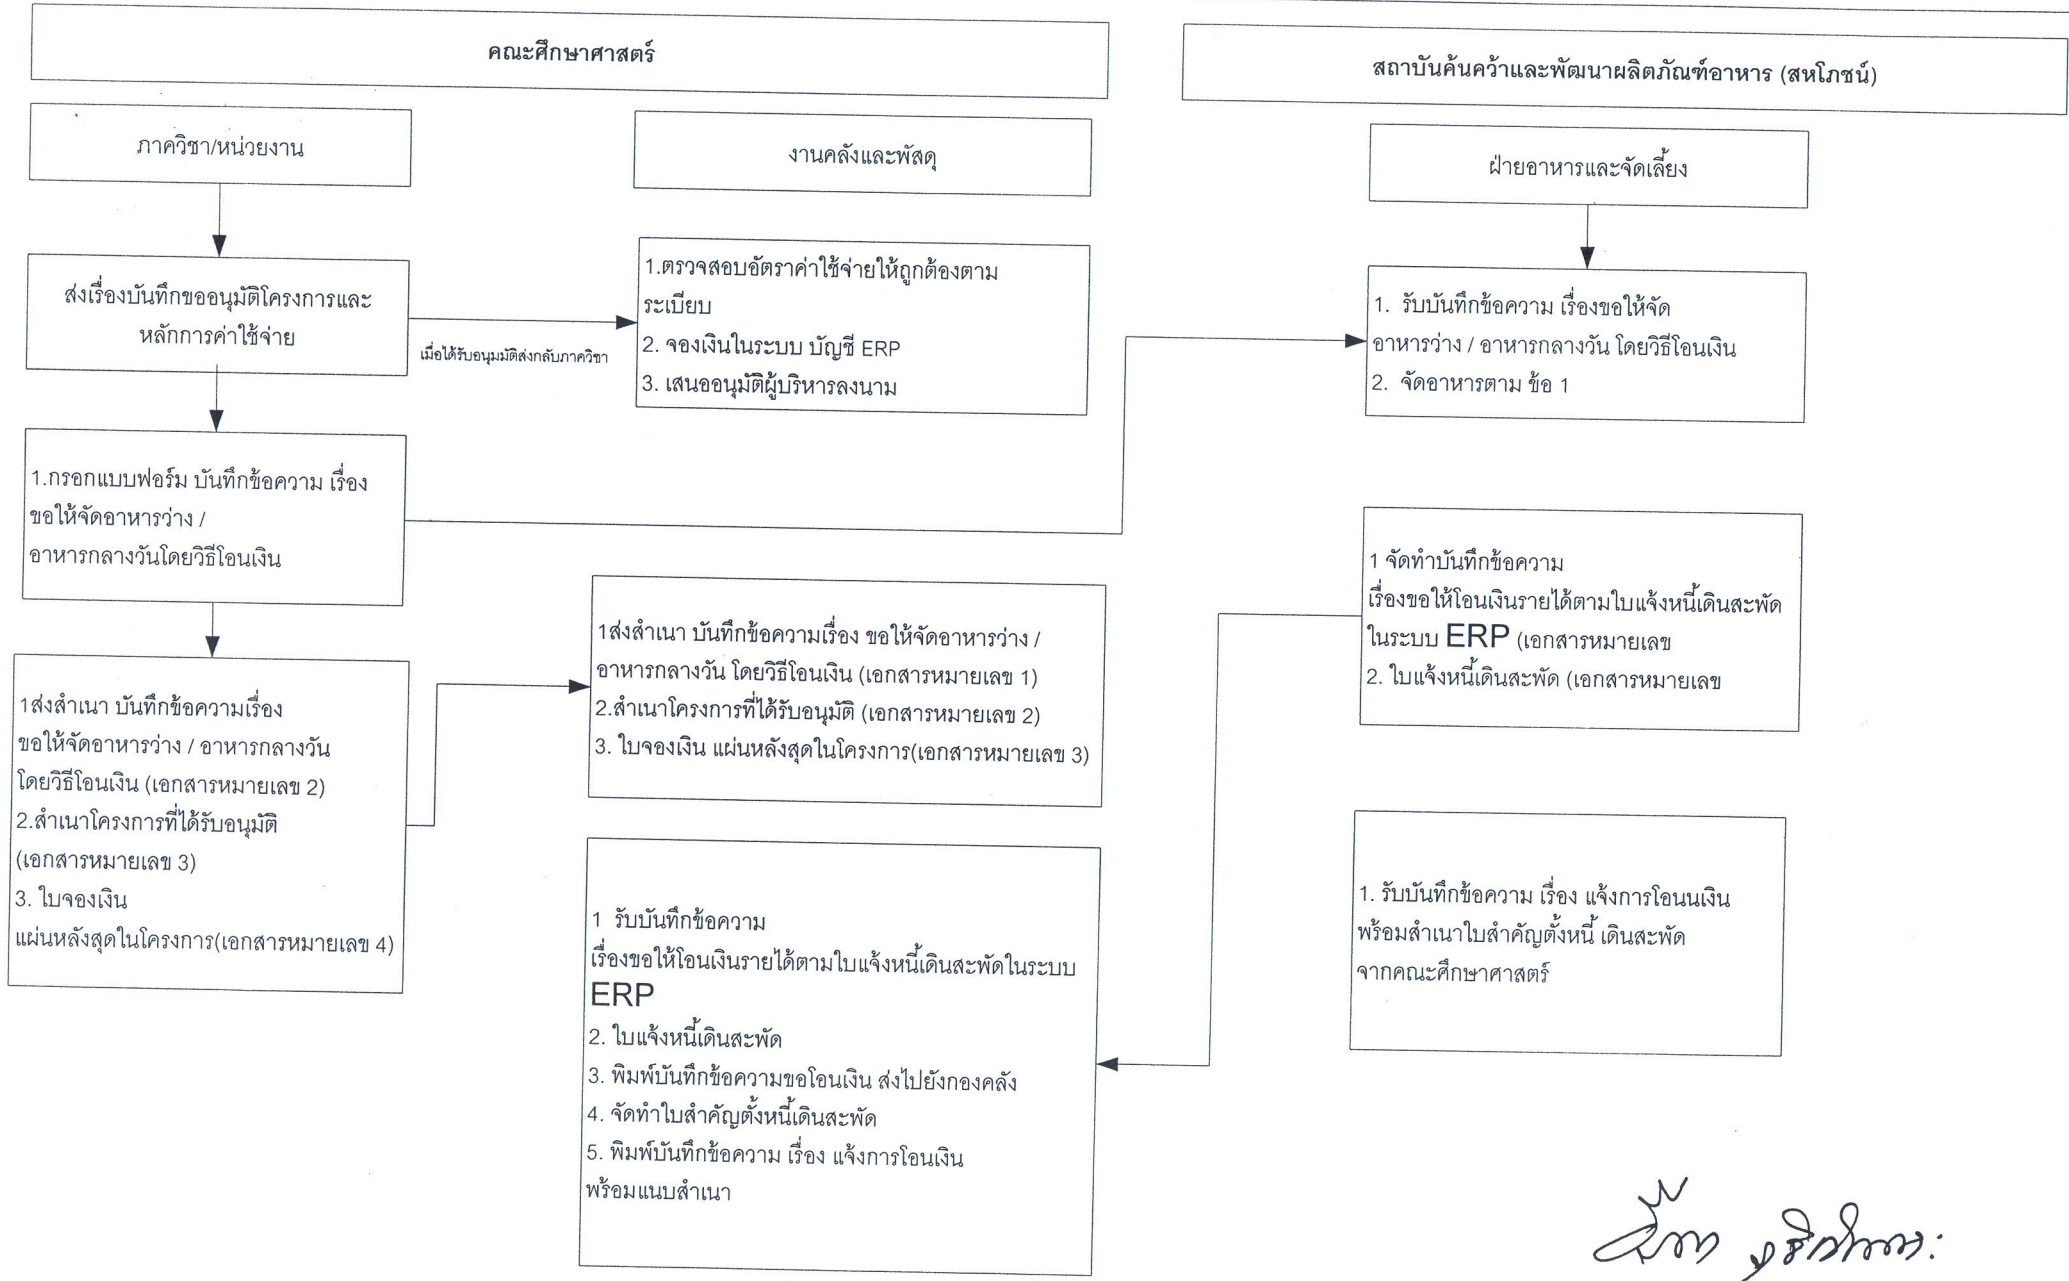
คณะศึกษาศาสตร์

ภาควิชา/หน่วยงาน

งานคลังและพัสดุ

ส่งเรื่องบันทึกขออนุมัติโครงการและหลักการค่าใช้จ่าย

เมื่อได้รับอนุมัติส่งกลับภาควิชา

1.ตรวจสอบอัตราค่าใช้จ่ายให้ถูกต้องตามระเบียบ
2. จองเงินในระบบ บัญชี ERP
3. เสนออนุมัติผู้บริหารลงนาม

1.กรอกแบบฟอร์ม บันทึกข้อความ เรื่อง ขอให้จัดอาหารว่าง / อาหารกลางวันโดยวิธีโอนเงิน

1ส่งสำเนา บันทึกข้อความเรื่อง ขอให้จัดอาหารว่าง / อาหารกลางวัน โดยวิธีโอนเงิน (เอกสารหมายเลข 2)
2.สำเนาโครงการที่ได้รับอนุมัติ (เอกสารหมายเลข 3)
3. ใบจองเงิน แผ่นหลังสุดในโครงการ(เอกสารหมายเลข 4)

1ส่งสำเนา บันทึกข้อความเรื่อง ขอให้จัดอาหารว่าง / อาหารกลางวัน โดยวิธีโอนเงิน (เอกสารหมายเลข 1)
2.สำเนาโครงการที่ได้รับอนุมัติ (เอกสารหมายเลข 2)
3. ใบจองเงิน แผ่นหลังสุดในโครงการ(เอกสารหมายเลข 3)

1 รับบันทึกข้อความ เรื่องขอให้โอนเงินรายได้ตามใบแจ้งหนี้เดินสะพัดในระบบ ERP
2. ใบแจ้งหนี้เดินสะพัด
3. พิมพ์บันทึกข้อความขอโอนเงิน ส่งไปยังกองคลัง
4. จัดทำใบสำคัญตั้งหนี้เดินสะพัด
5. พิมพ์บันทึกข้อความ เรื่อง แจ้งการโอนเงิน พร้อมแนบสำเนา

สถาบันค้นคว้าและพัฒนาผลิตภัณฑ์อาหาร (สหโภชน์)

ฝ่ายอาหารและจัดเลี้ยง

1. รับบันทึกข้อความ เรื่องขอให้จัด อาหารว่าง / อาหารกลางวัน โดยวิธีโอนเงิน
2. จัดอาหารตาม ข้อ 1

1 จัดทำบันทึกข้อความ เรื่องขอให้โอนเงินรายได้ตามใบแจ้งหนี้เดินสะพัด ในระบบ ERP (เอกสารหมายเลข
2. ใบแจ้งหนี้เดินสะพัด (เอกสารหมายเลข

1. รับบันทึกข้อความ เรื่อง แจ้งการโอนเงิน พร้อมสำเนาใบสำคัญตั้งหนี้ เดินสะพัด จากคณะศึกษาศาสตร์

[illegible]